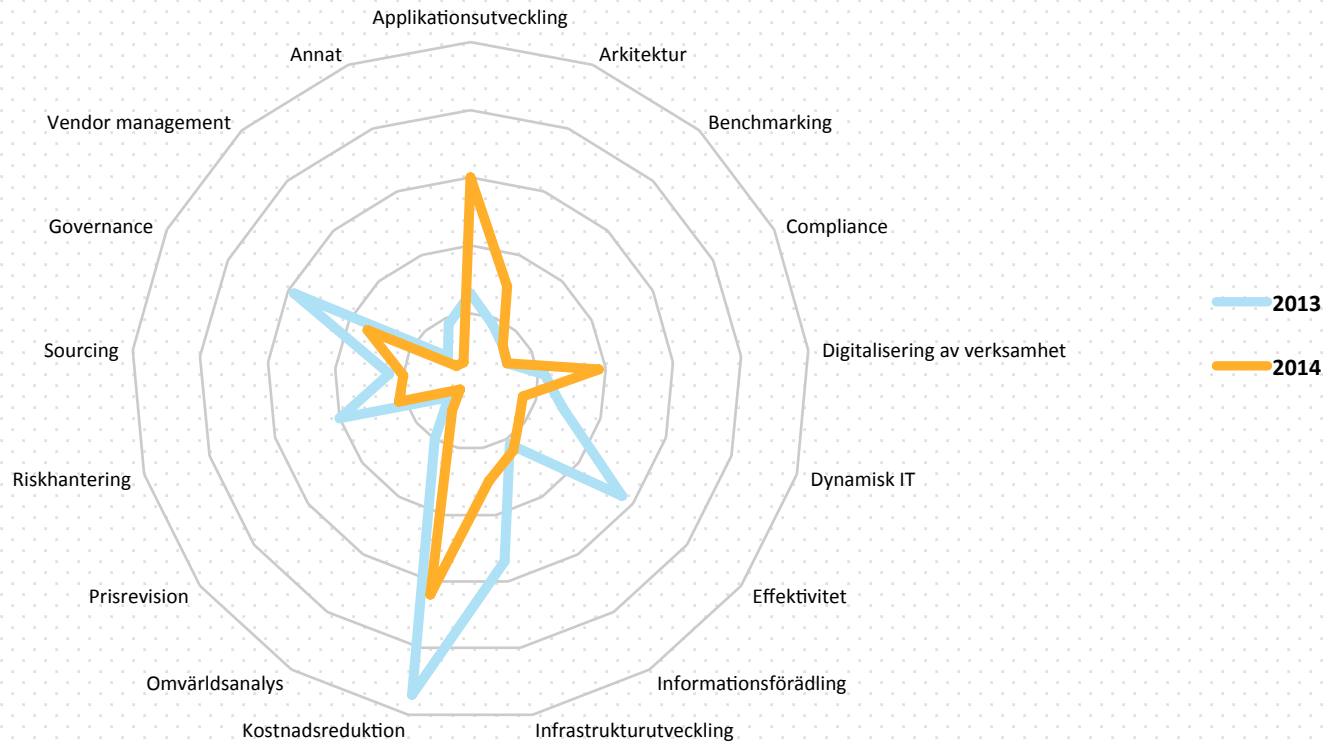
Applikationsutveckling
Arkitektur
Benchmarking
Compliance
Digitalisering av verksamhet
Dynamisk IT
Effektivitet
Informationsförädling
Infrastrukturutveckling
Kostnadsreduktion
Omvärldsanalys
Prisrevision
Riskhantering
Sourcing
Governance
Vendor management
Annat

2013
2014